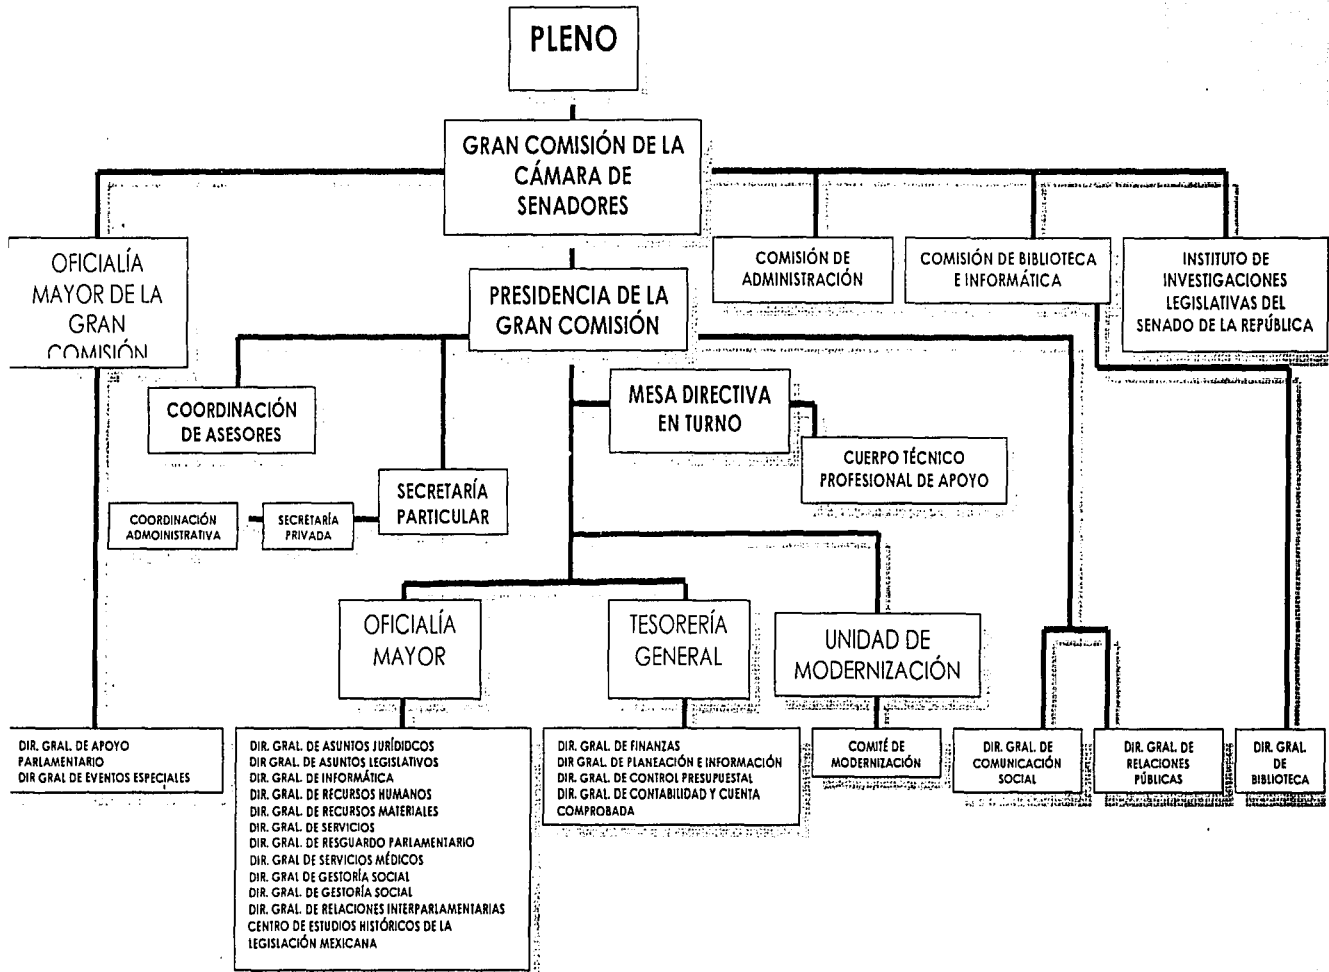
PLENO

GRAN COMISIÓN DE LA CÁMARA DE SENADORES

OFICIALÍA MAYOR DE LA GRAN COMISIÓN

COMISIÓN DE ADMINISTRACIÓN

COMISIÓN DE BIBLIOTECA E INFORMÁTICA

INSTITUTO DE INVESTIGACIONES LEGISLATIVAS DEL SENADO DE LA REPÚBLICA

PRESIDENCIA DE LA GRAN COMISIÓN

COORDINACIÓN DE ASESORES

MESA DIRECTIVA EN TURNO

CUERPO TÉCNICO PROFESIONAL DE APOYO

SECRETARÍA PARTICULAR

COORDINACIÓN ADMOINISTRATIVA

SECRETARÍA PRIVADA

OFICIALÍA MAYOR

TESORERÍA GENERAL

UNIDAD DE MODERNIZACIÓN

DIR. GRAL. DE APOYO PARLAMENTARIO
DIR GRAL DE EVENTOS ESPECIALES

DIR. GRAL. DE ASUNTOS JURÍDIDCOS
DIR GRAL. DE ASUNTOS LEGISLATIVOS
DIR. GRAL. DE INFORMÁTICA
DIR. GRAL. DE RECURSOS HUMANOS
DIR. GRAL. DE RECURSOS MATERIALES
DIR. GRAL. DE SERVICIOS
DIR. GRAL. DE RESGUARDO PARLAMENTARIO
DIR. GRAL DE SERVICIOS MÉDICOS
DIR. GRAL DE GESTORÍA SOCIAL
DIR. GRAL. DE GESTORÍA SOCIAL
DIR. GRAL. DE RELACIONES INTERPARLAMENTARIAS
CENTRO DE ESTUDIOS HISTÓRICOS DE LA LEGISLACIÓN MEXICANA

DIR. GRAL. DE FINANZAS
DIR GRAL. DE PLANEACIÓN E INFORMACIÓN
DIR. GRAL. DE CONTROL PRESUPUESTAL
DIR. GRAL. DE CONTABILIDAD Y CUENTA COMPROBADA

COMITÉ DE MODERNIZACIÓN

DIR. GRAL. DE COMUNICACIÓN SOCIAL

DIR. GRAL. DE RELACIONES PÚBLICAS

DIR. GRAL DE BIBLIOTECA